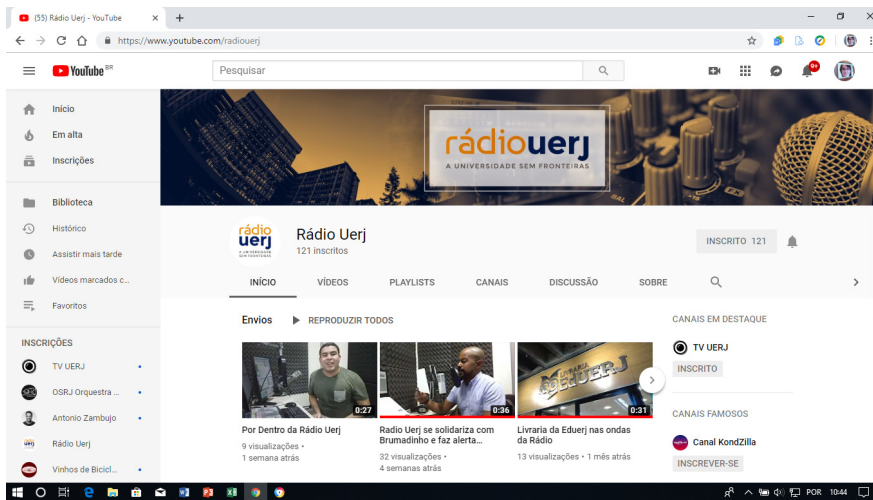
(55) Rádio Uerj - YouTube
https://www.youtube.com/radiouerj

YouTube BR
Pesquisar

Início
Em alta
Inscrições

Biblioteca
Histórico
Assistir mais tarde
Vídeos marcados c...
Favoritos

INSCRIÇÕES
TV UERJ
OSRJ Orquestra ...
Antonio Zambujo
Rádio Uerj
Vinhos de Bicicl...

rádio uerj
A UNIVERSIDADE SEM FRONTEIRAS

rádio uerj
Rádio Uerj
121 inscritos
INSCRITO 121

INÍCIO
VÍDEOS
PLAYLISTS
CANAIS
DISCUSSÃO
SOBRE

Envios
REPRODUZIR TODOS

0:27
Por Dentro da Rádio Uerj
9 visualizações •
1 semana atrás

0:36
Radio Uerj se solidariza com Brumadinho e faz alerta...
32 visualizações •
4 semanas atrás

EdUERJ
0:31
Livraria da Eduerj nas ondas da Rádio
13 visualizações • 1 mês atrás

CANAIS EM DESTAQUE
TV UERJ
INSCRITO

CANAIS FAMOSOS
Canal KondZilla
INSCREVER-SE

POR 10:44